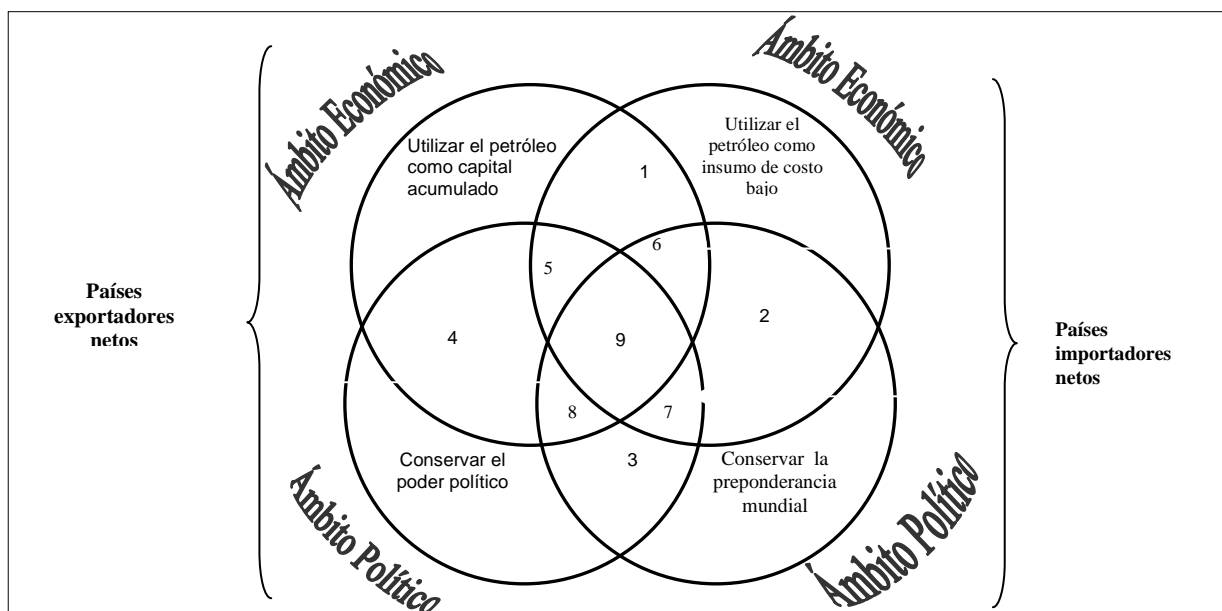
Ámbito Económico

Ámbito Económico

Utilizar el petróleo como capital acumulado

1

Utilizar el petróleo como insumo de costo bajo

Países exportadores netos

5

6

4

9

2

Países importadores netos

8

7

Conservar el poder político

3

Conservar la preponderancia mundial

Ámbito Político

Ámbito Político